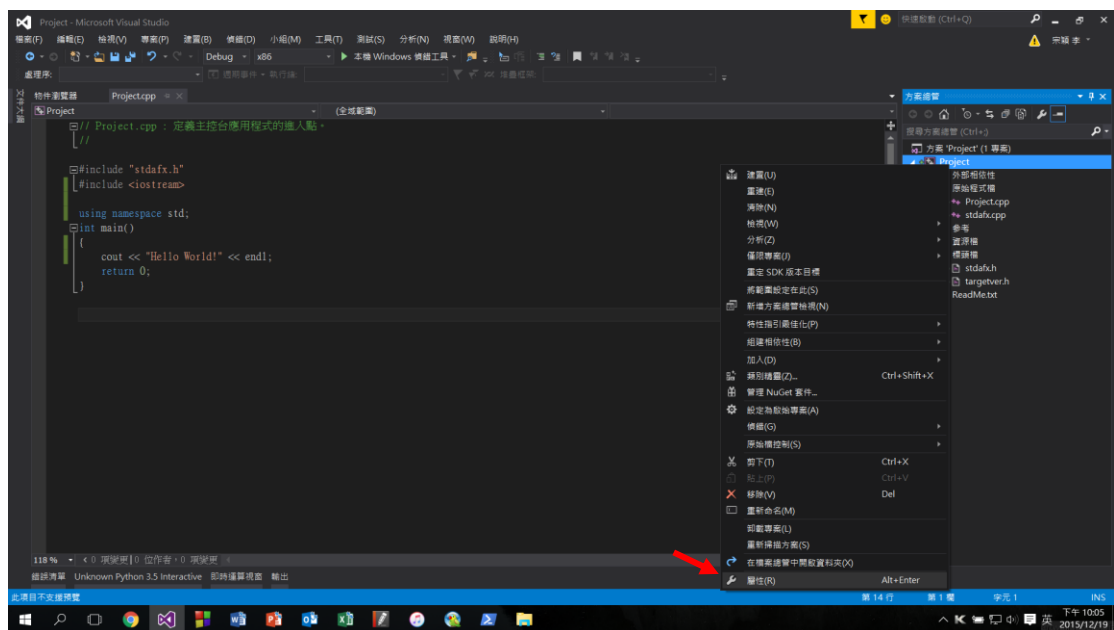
Project - Microsoft Visual Studio
快速啟動 (Ctrl+Q)
檔案(F) 編輯(E) 檢視(V) 專案(P) 建置(B) 偵錯(D) 小組(M) 工具(T) 測試(S) 分析(N) 視窗(W) 說明(H)
宗穎 李
Debug x86 ▶ 本機 Windows 偵錯工具
處理序: 週期事件 · 執行緒: 堆疊框架:
物件瀏覽器 Project.cpp
Project (全域範圍)
// Project.cpp : 定義主控台應用程式的進入點。
//

#include "stdafx.h"
#include <iostream>

using namespace std;
int main()
{
cout << "Hello World!" << endl;
return 0;
}

方案總管
搜尋方案總管 (Ctrl+;)
方案 'Project' (1 專案)
Project
外部相依性
原始程式檔
Project.cpp
stdafx.cpp
參考
資源檔
標頭檔
stdafx.h
targetver.h
ReadMe.txt

建置(U)
重建(E)
清除(N)
檢視(W)
分析(Z)
僅限專案(J)
重定 SDK 版本目標
將範圍設定在此(S)
新增方案總管檢視(N)
特性指引最佳化(P)
組建相依性(B)
加入(D)
類別精靈(Z)... Ctrl+Shift+X
管理 NuGet 套件...
設定為啟始專案(A)
偵錯(G)
原始檔控制(S)
剪下(T) Ctrl+X
貼上(P) Ctrl+V
移除(V) Del
重新命名(M)
卸載專案(L)
重新掃描方案(S)
在檔案總管中開啟資料夾(X)
屬性(R) Alt+Enter

118 % 0 項變更 | 0 位作者，0 項變更
錯誤清單 Unknown Python 3.5 Interactive 即時運算視窗 輸出
此項目不支援預覽
第 14 行 第 1 欄 字元 1 INS
英 下午 10:05 2015/12/19